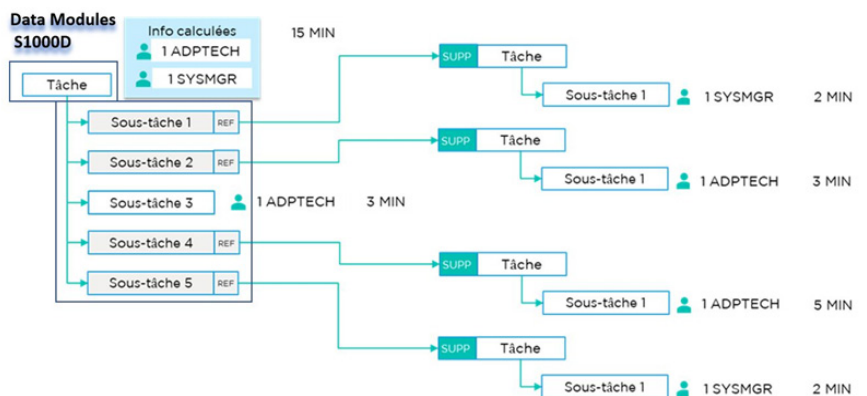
Data Modules
S1000D

Info calculées
1 ADPTECH
1 SYSMGR

15 MIN

Tâche

Sous-tâche 1 REF
Sous-tâche 2 REF
Sous-tâche 3
1 ADPTECH 3 MIN
Sous-tâche 4 REF
Sous-tâche 5 REF

SUPP Tâche
Sous-tâche 1
1 SYSMGR 2 MIN

SUPP Tâche
Sous-tâche 1
1 ADPTECH 3 MIN

SUPP Tâche
Sous-tâche 1
1 ADPTECH 5 MIN

SUPP Tâche
Sous-tâche 1
1 SYSMGR 2 MIN